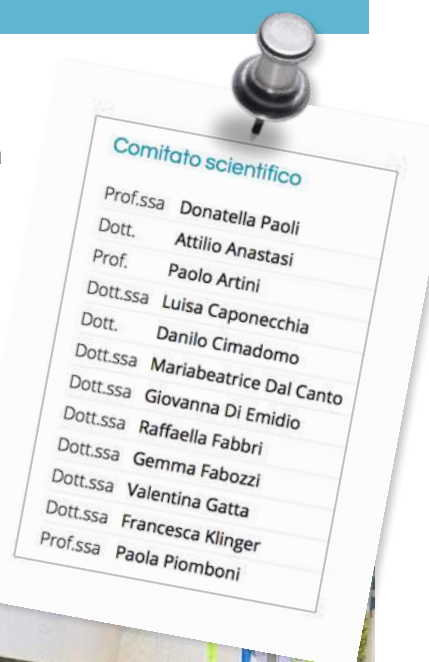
Comitato scientifico

Prof.ssa Donatella Paoli
Dott. Attilio Anastasi
Prof. Paolo Artini
Dott.ssa Luisa Caponecchia
Dott. Danilo Cimadomo
Dott.ssa Mariabeatrice Dal Canto
Dott.ssa Giovanna Di Emidio
Dott.ssa Raffaella Fabbri
Dott.ssa Gemma Fabozzi
Dott.ssa Valentina Gatta
Dott.ssa Francesca Klinger
Prof.ssa Paola Piomboni